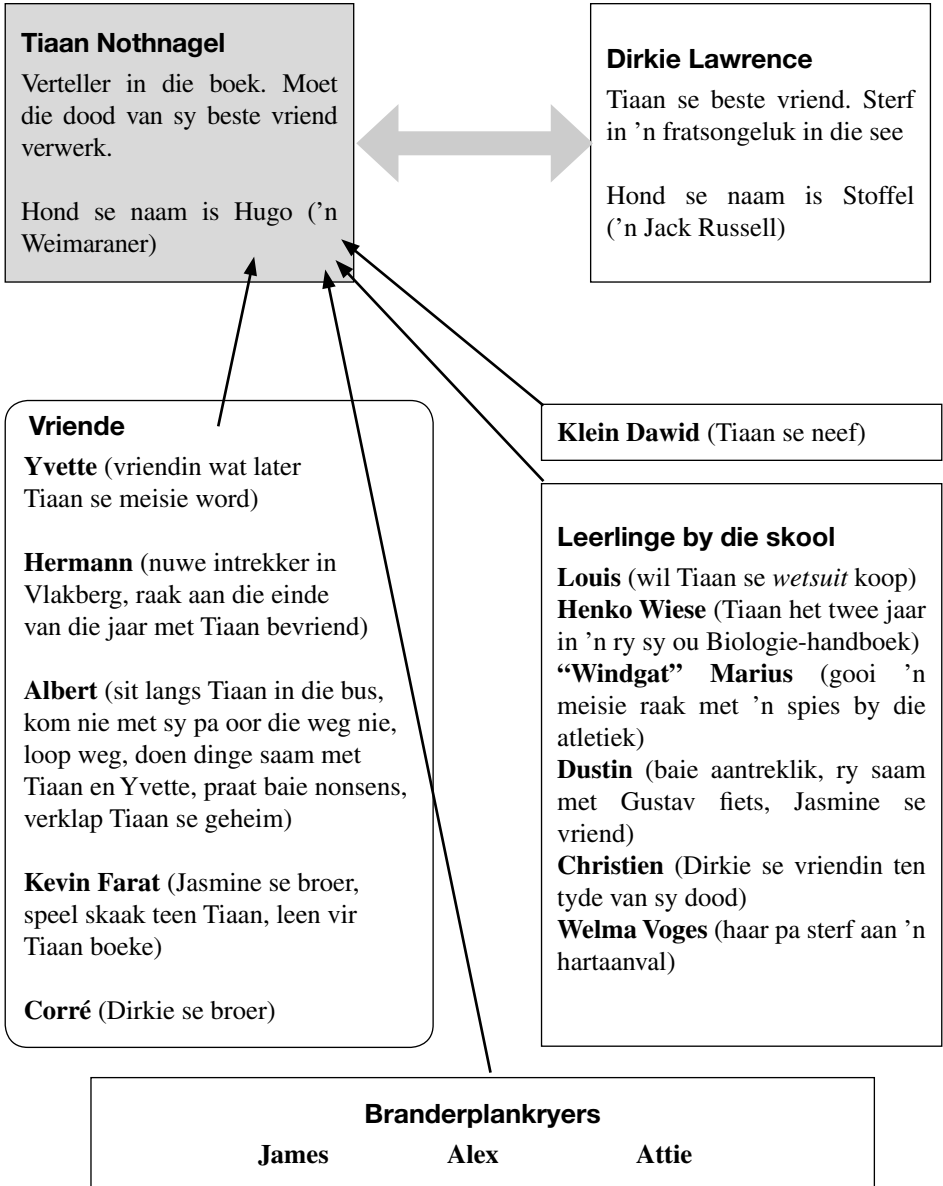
**Tiaan Nothnagel**

Verteller in die boek. Moet die dood van sy beste vriend verwerk.

Hond se naam is Hugo ('n Weimaraner)

**Dirkie Lawrence**

Tiaan se beste vriend. Sterf in 'n fratsongeluk in die see

Hond se naam is Stoffel ('n Jack Russell)

**Vriende**

**Yvette** (vriendin wat later Tiaan se meisie word)

**Hermann** (nuwe intrekker in Vlakberg, raak aan die einde van die jaar met Tiaan bevriend)

**Albert** (sit langs Tiaan in die bus, kom nie met sy pa oor die weg nie, loop weg, doen dinge saam met Tiaan en Yvette, praat baie nonsens, verklap Tiaan se geheim)

**Kevin Farat** (Jasmine se broer, speel skaak teen Tiaan, leen vir Tiaan boeke)

**Corré** (Dirkie se broer)

**Klein Dawid** (Tiaan se neef)

**Leerlinge by die skool**

**Louis** (wil Tiaan se *wetsuit* koop)
**Henko Wiese** (Tiaan het twee jaar in 'n ry sy ou Biologie-handboek)
**"Windgat" Marius** (gooi 'n meisie raak met 'n spies by die atletiek)
**Dustin** (baie aantreklik, ry saam met Gustav fiets, Jasmine se vriend)
**Christien** (Dirkie se vriendin ten tyde van sy dood)
**Welma Voges** (haar pa sterf aan 'n hartaanval)

**Branderplankryers**

**James** **Alex** **Attie**